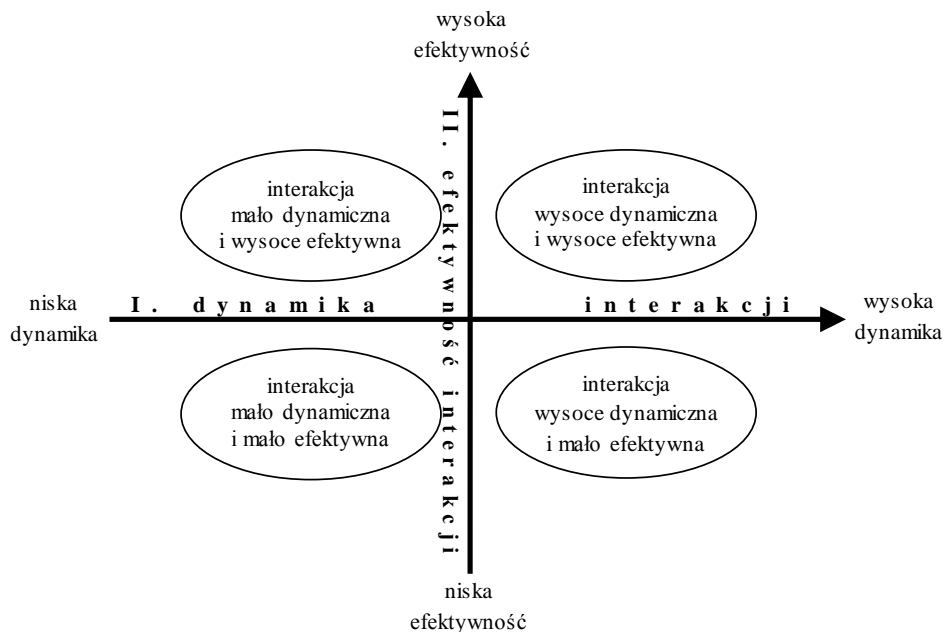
wysoka efektywność

II. efektywność interakcji

interakcja mało dynamiczna i wysoce efektywna

interakcja wysoce dynamiczna i wysoce efektywna

niska dynamika

I. dynamika interakcji

wysoka dynamika

interakcja mało dynamiczna i mało efektywna

interakcja wysoce dynamiczna i mało efektywna

niska efektywność